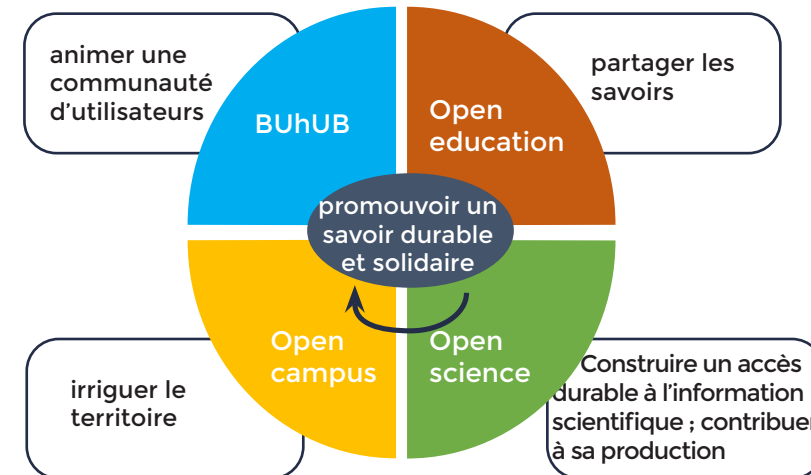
animer une communauté d'utilisateurs

BUhUB

Open education

partager les savoirs

promouvoir un savoir durable et solidaire

Open campus

Open science

irriguer le territoire

Construire un accès durable à l'information scientifique ; contribuer à sa production